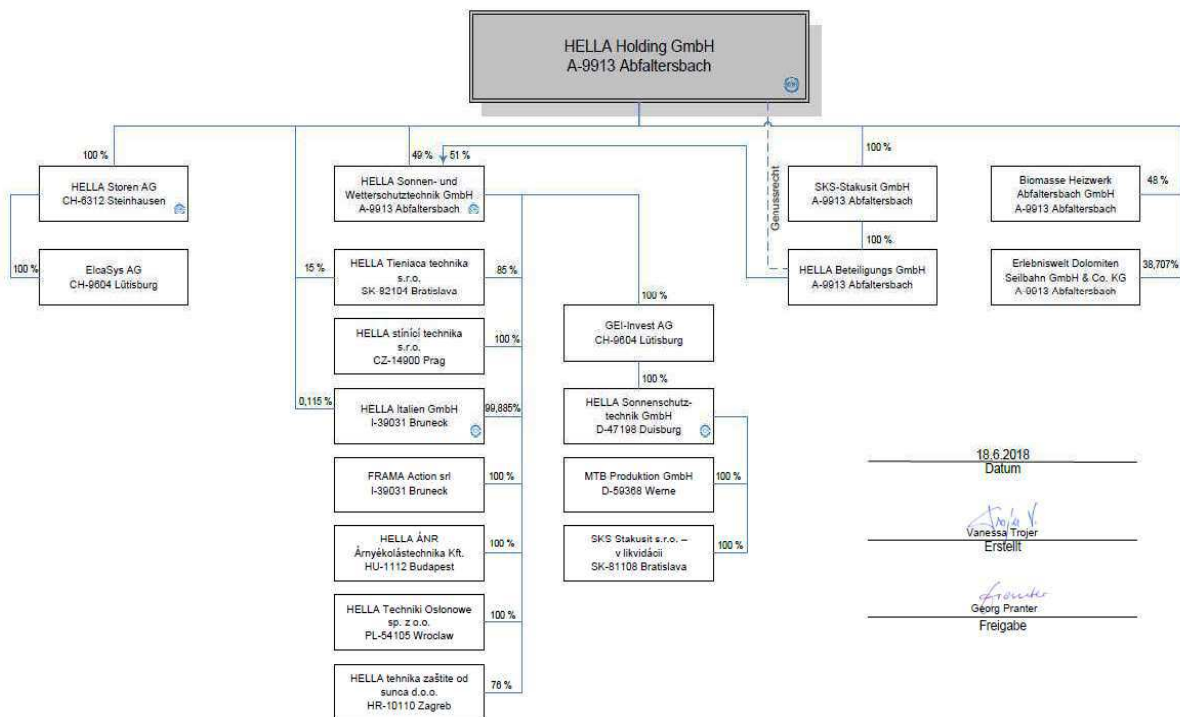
HELLA Holding GmbH
A-9913 Abfaltersbach

100 %
HELLA Storen AG
CH-6312 Steinhausen

100 %
ElcaSys AG
CH-9604 Lütisburg

49 % 51 %
HELLA Sonnen- und Wetterschutztechnik GmbH
A-9913 Abfaltersbach

15 %
HELLA Tieniaca technika s.r.o.
SK-82104 Bratislava
85 %

HELLA stínící technika s.r.o.
CZ-14900 Prag
100 %

0,115 %
HELLA Italien GmbH
I-39031 Bruneck
99,885%

FRAMA Action srl
I-39031 Bruneck
100 %

HELLA ÁNR
Árnyékolástechnika Kft.
HU-1112 Budapest
100 %

HELLA Techniki Oslonowe sp. z o.o.
PL-54105 Wroclaw
100 %

HELLA tehnika zaštite od sunca d.o.o.
HR-10110 Zagreb
76 %

100 %
GEI-Invest AG
CH-9604 Lütisburg

100 %
HELLA Sonnenschutztechnik GmbH
D-47198 Duisburg

MTB Produktion GmbH
D-59368 Werne
100 %

SKS Stakusit s.r.o. – v likvidácii
SK-81108 Bratislava
100 %

Genussrecht

100 %
SKS-Stakusit GmbH
A-9913 Abfaltersbach

100 %
HELLA Beteiligungs GmbH
A-9913 Abfaltersbach

Biomasse Heizwerk Abfaltersbach GmbH
A-9913 Abfaltersbach
48 %

Erlebniswelt Dolomiten Seilbahn GmbH & Co. KG
A-9913 Abfaltersbach
38,707%

18.6.2018
Datum

Vanessa Trojer
Erstellt

Georg Pranter
Freigabe